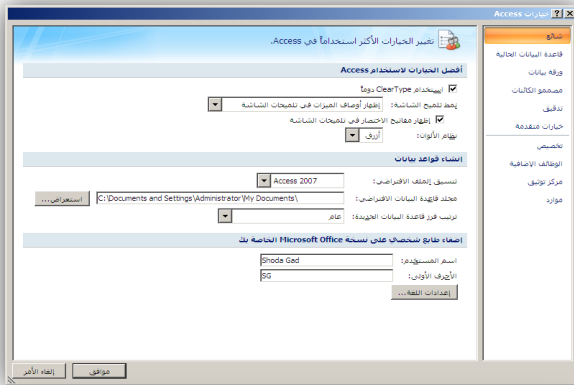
خيارات Access
? X

شائع
قاعدة البيانات الحالية
ورقة بيانات
مصمم الكائنات
تدقيق
خيارات متقدمة
تخصيص
الوظائف الإضافية
مركز توثيق
موارد

تغيير الخيارات الأكثر استخداماً في Access.

أفضل الخيارات لاستخدام Access
استخدام ClearType دوماً
نمط تلميح الشاشة: إظهار أوصاف الميزات في تلميحات الشاشة
إظهار مفاتيح الاختصار في تلميحات الشاشة
نظام الألوان: أزرق

إنشاء قواعد بيانات
تنسيق الملف الافتراضي: Access 2007
مجلد قاعدة البيانات الافتراضي: C:\Documents and Settings\Administrator\My Documents\ استعراض...
ترتيب فرز قاعدة البيانات الجديدة: عام

إضفاء طابع شخصي على نسخة Microsoft Office الخاصة بك
اسم المستخدم: Shoda Gad
الأحرف الأولى: SG
إعدادات اللغة...

موافق إلغاء الأمر